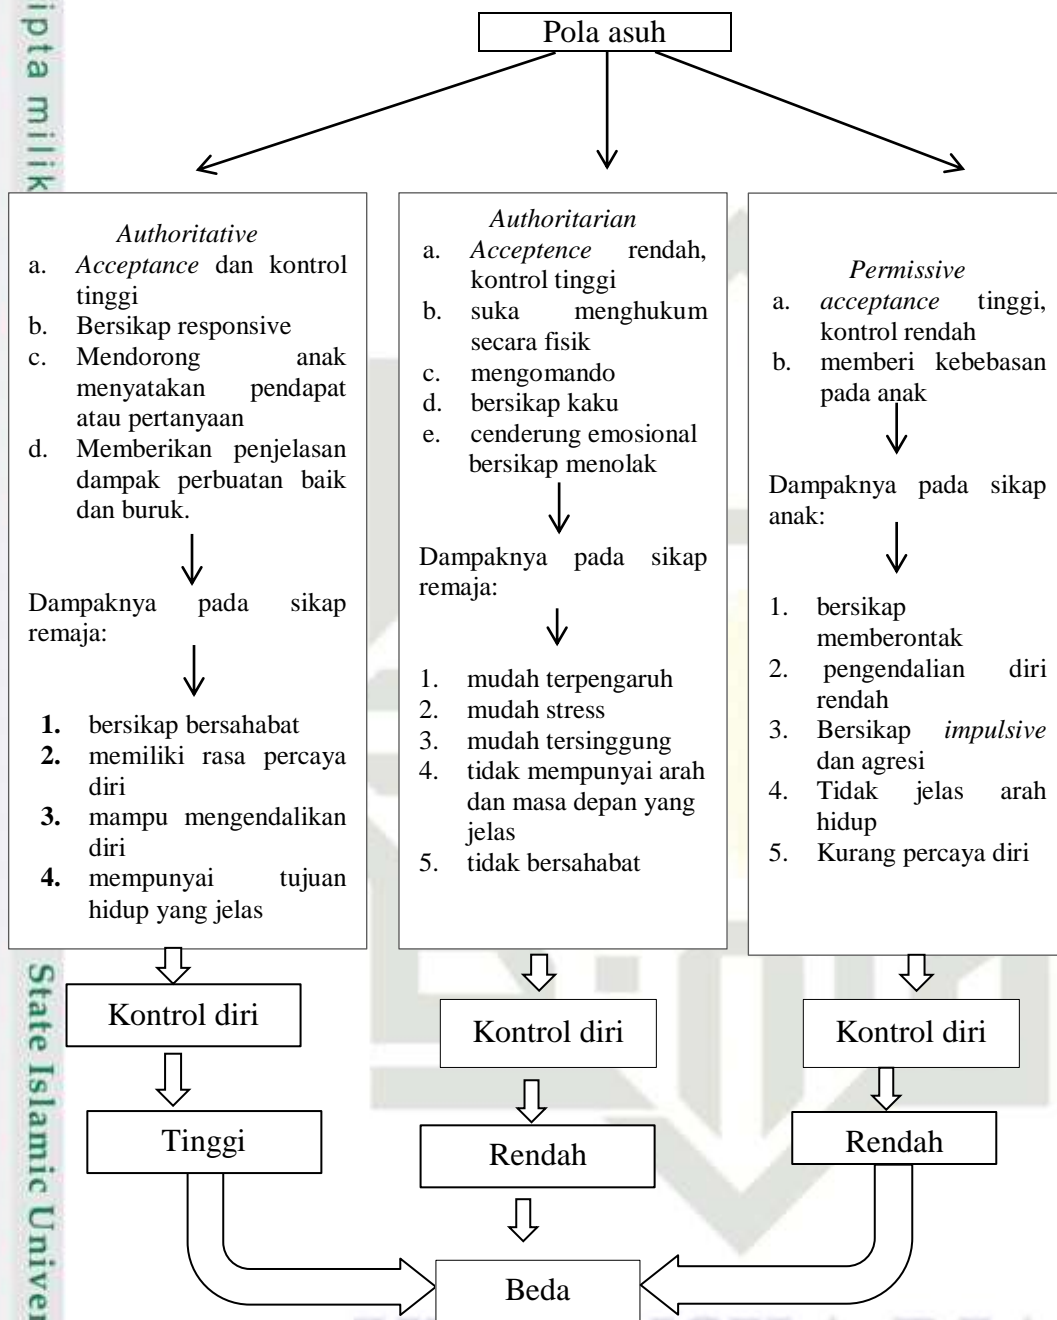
ipta milik

Pola asuh

*Authoritative*
a. *Acceptance* dan kontrol tinggi
b. Bersikap responsive
c. Mendorong anak menyatakan pendapat atau pertanyaan
d. Memberikan penjelasan dampak perbuatan baik dan buruk.

Dampaknya pada sikap remaja:

**1.** bersikap bersahabat
**2.** memiliki rasa percaya diri
**3.** mampu mengendalikan diri
**4.** mempunyai tujuan hidup yang jelas

Kontrol diri

Tinggi

*Authoritarian*
a. *Acceptence* rendah, kontrol tinggi
b. suka menghukum secara fisik
c. mengomando
d. bersikap kaku
e. cenderung emosional bersikap menolak

Dampaknya pada sikap remaja:

1. mudah terpengaruh
2. mudah stress
3. mudah tersinggung
4. tidak mempunyai arah dan masa depan yang jelas
5. tidak bersahabat

Kontrol diri

Rendah

*Permissive*
a. *acceptance* tinggi, kontrol rendah
b. memberi kebebasan pada anak

Dampaknya pada sikap anak:

1. bersikap memberontak
2. pengendalian diri rendah
3. Bersikap *impulsive* dan agresi
4. Tidak jelas arah hidup
5. Kurang percaya diri

Kontrol diri

Rendah

Beda

State Islamic Univer